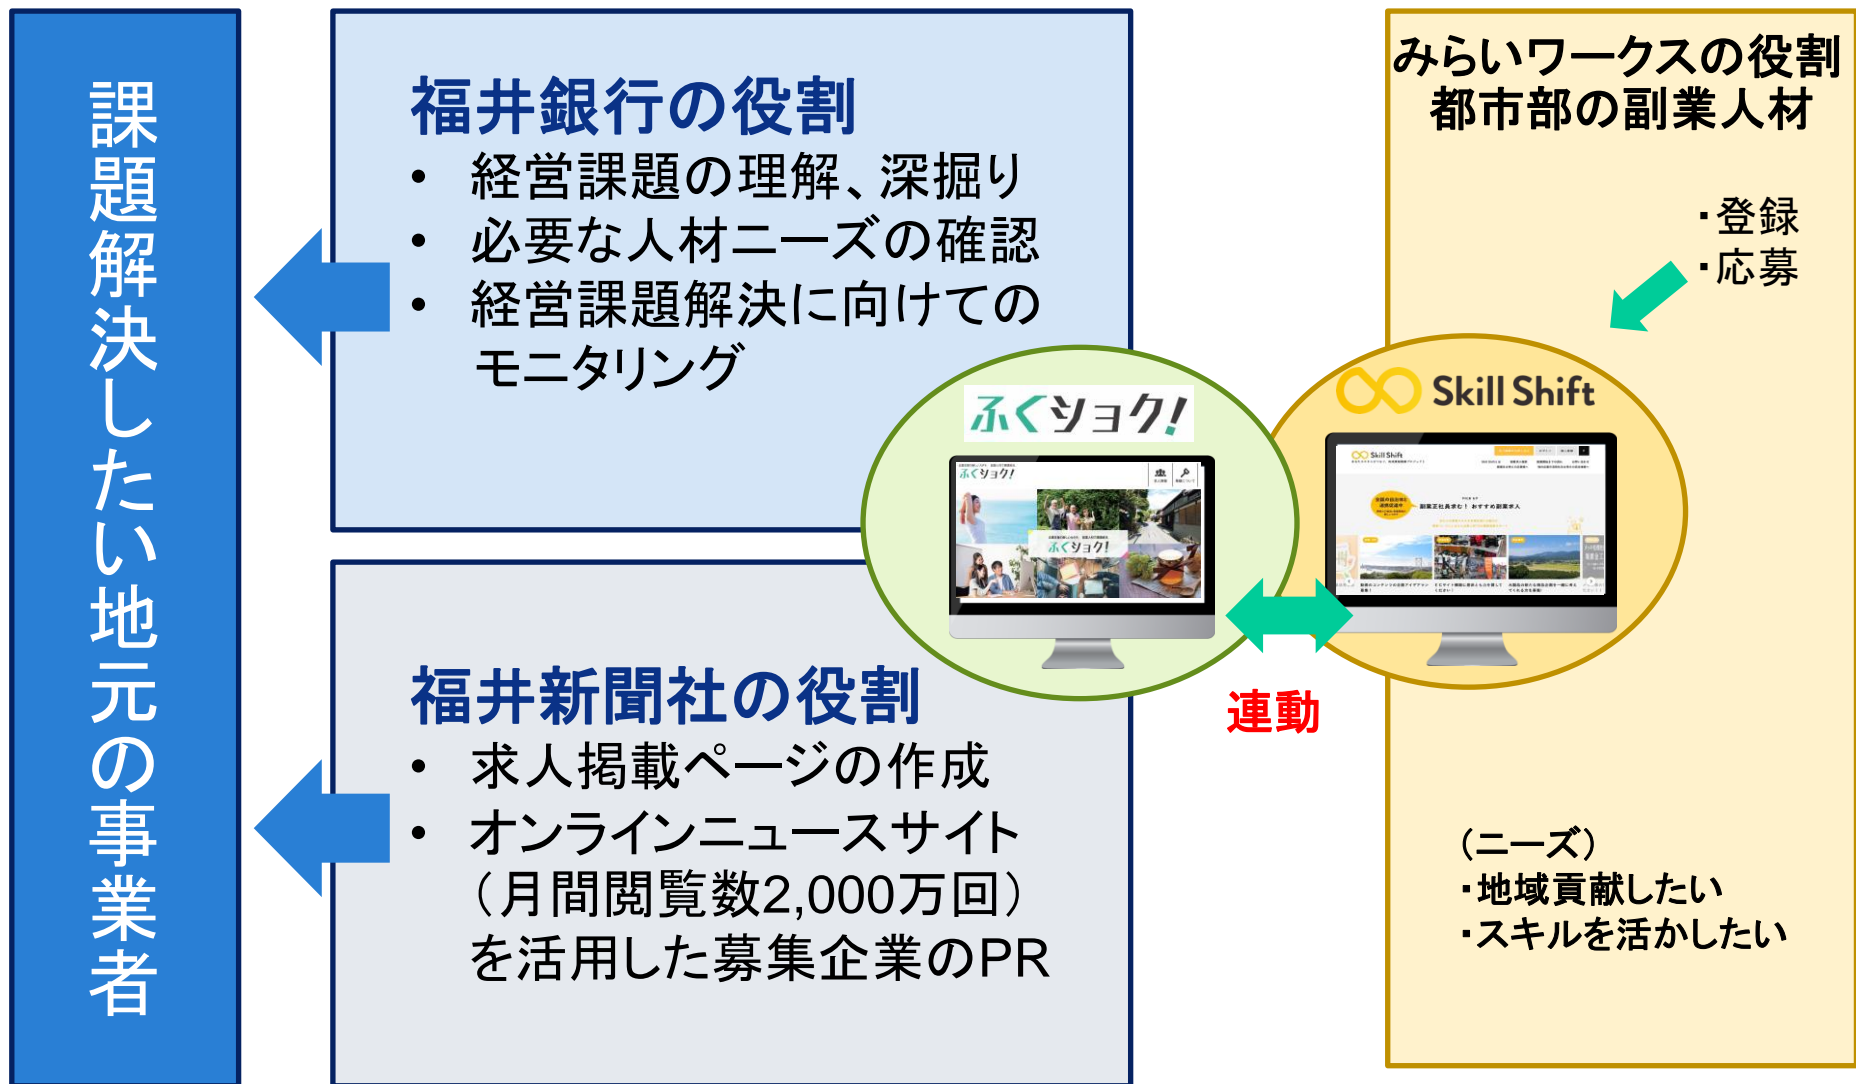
課題解決したい地元の事業者

福井銀行の役割
• 経営課題の理解、深掘り
• 必要な人材ニーズの確認
• 経営課題解決に向けてのモニタリング

福井新聞社の役割
• 求人掲載ページの作成
• オンラインニュースサイト（月間閲覧数2,000万回）を活用した募集企業のPR

ふくショク!

Skill Shift

連動

みらいワークスの役割
都市部の副業人材

・登録
・応募

（ニーズ）
・地域貢献したい
・スキルを活かしたい